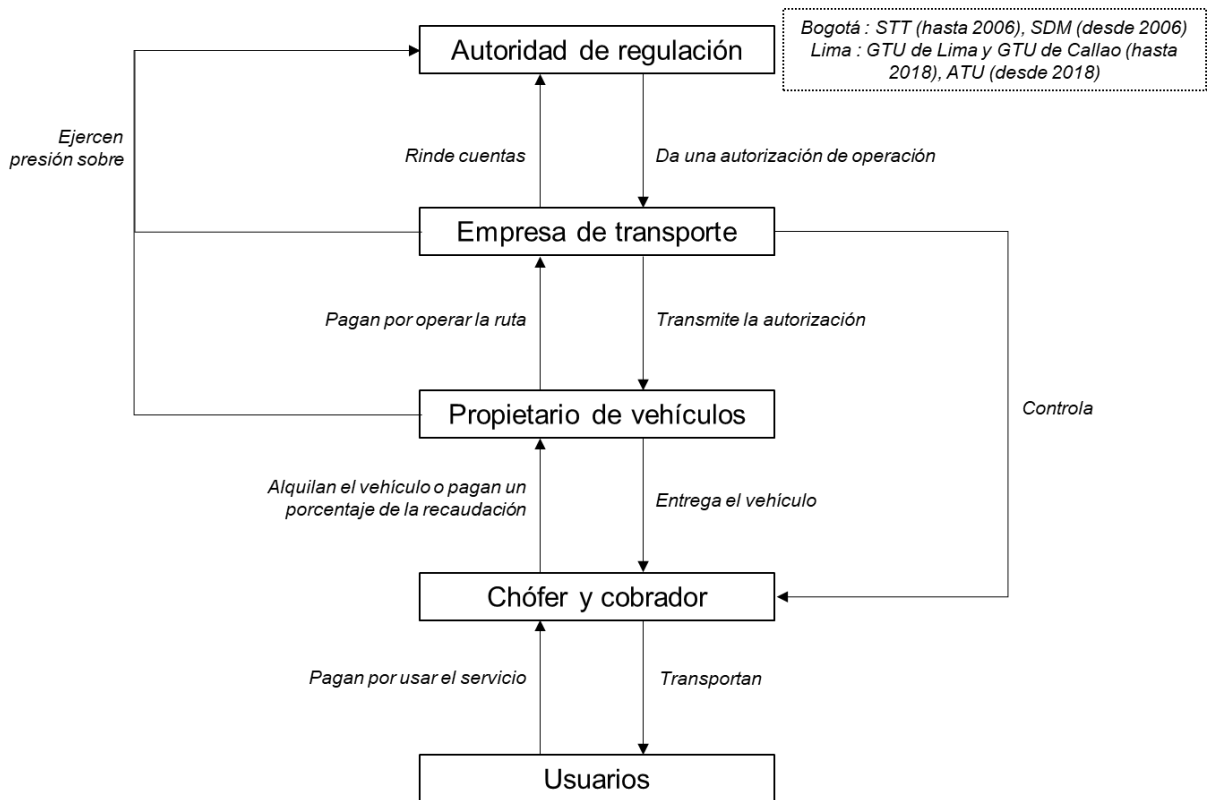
Bogotá : STT (hasta 2006), SDM (desde 2006)
Lima : GTU de Lima y GTU de Callao (hasta 2018), ATU (desde 2018)

Autoridad de regulación

Ejercen presión sobre

Rinde cuentas

Da una autorización de operación

Empresa de transporte

Pagan por operar la ruta

Transmite la autorización

Propietario de vehículos

Controla

Alquilan el vehículo o pagan un porcentaje de la recaudación

Entrega el vehículo

Chófer y cobrador

Pagan por usar el servicio

Transportan

Usuarios